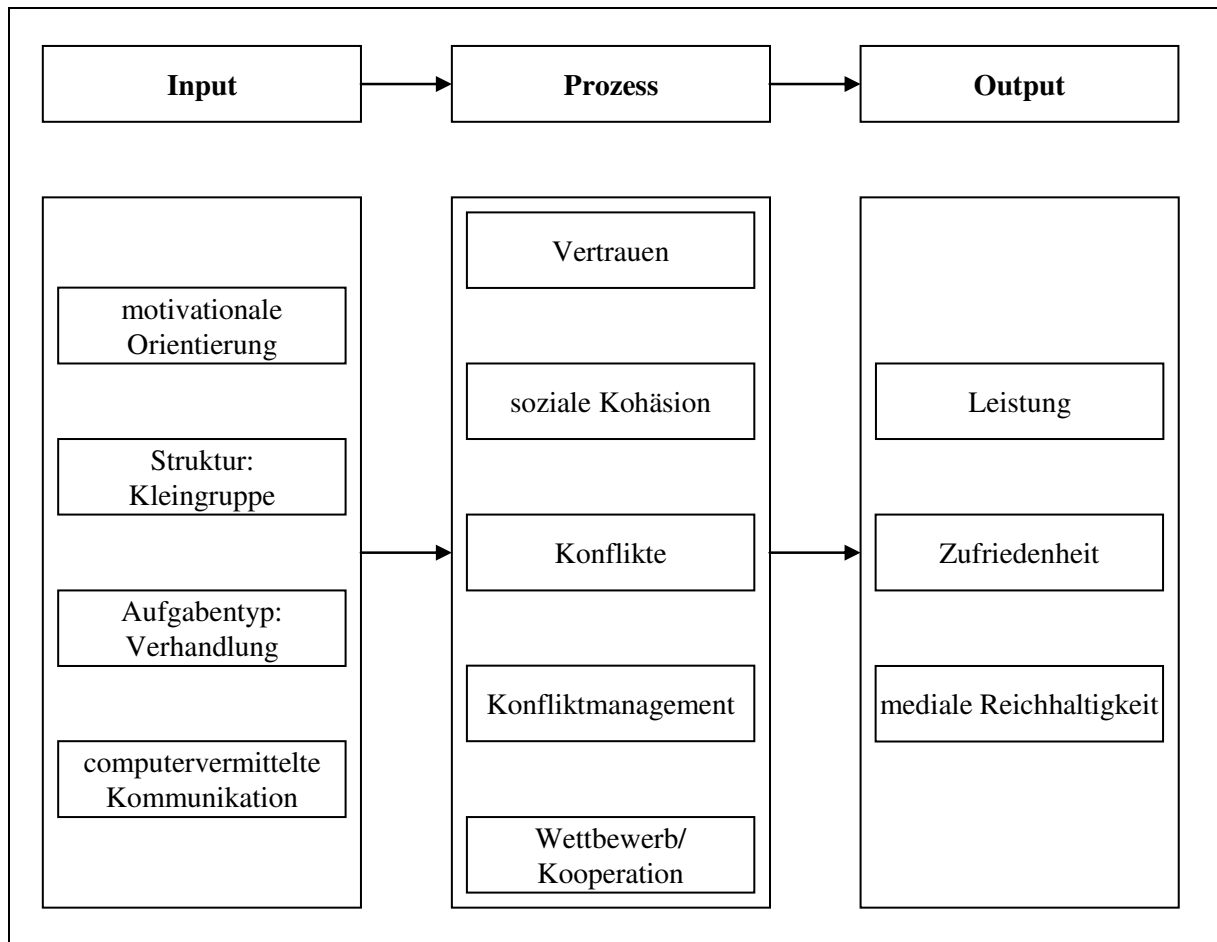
Input

Prozess

Output

motivationale Orientierung

Struktur: Kleingruppe

Aufgabentyp: Verhandlung

computervermittelte Kommunikation

Vertrauen

soziale Kohäsion

Konflikte

Konfliktmanagement

Wettbewerb/ Kooperation

Leistung

Zufriedenheit

mediale Reichhaltigkeit